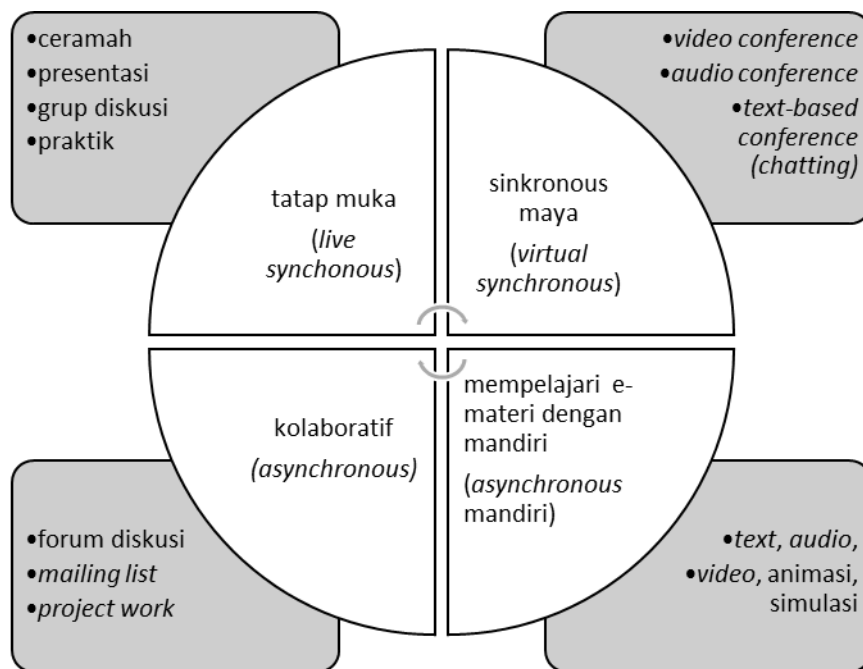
•ceramah
•presentasi
•grup diskusi
•praktik

•video conference
•audio conference
•text-based conference (chatting)

tatap muka
(live synchonous)

sinkronous maya
(virtual synchronous)

kolaboratif
(asynchronous)

mempelajari e-materi dengan mandiri
(asynchronous mandiri)

•forum diskusi
•mailing list
•project work

•text, audio,
•video, animasi, simulasi